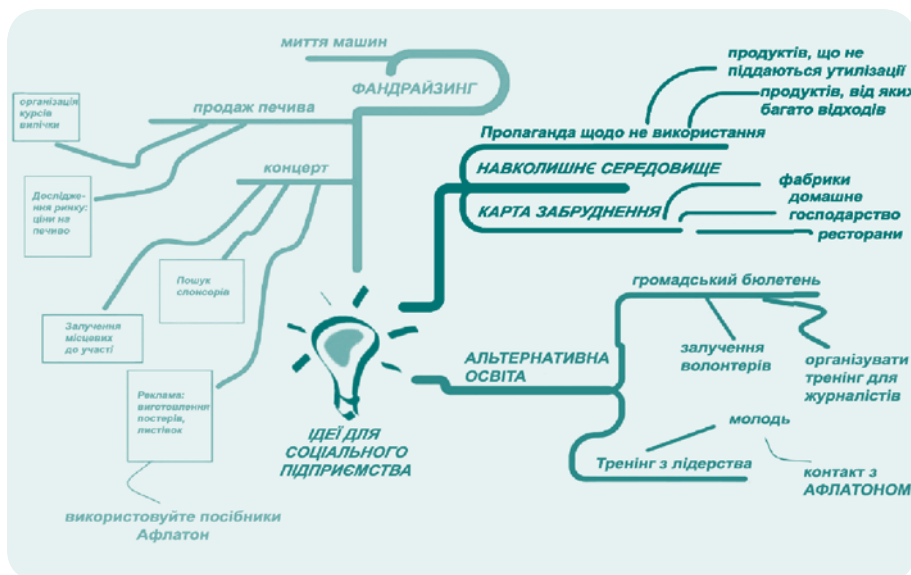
миття машин

ФАНДРАЙЗИНГ

організація курсів випічки

продаж печива

Дослідження ринку: ціни на печиво

концерт

Пошук спонсорів

Залучення місцевих до участі

Реклама: виготовлення постерів, листівок

використовуйте посібники Афлатон

ІДЕЇ ДЛЯ СОЦІАЛЬНОГО ПІДПРИЄМСТВА

продуктів, що не піддаються утилізації

продуктів, від яких багато відходів

Пропаганда щодо не використання

НАВКОЛИШНЄ СЕРЕДОВИЩЕ

КАРТА ЗАБРУДНЕННЯ

фабрики

домашне господарство

ресторани

громадський бюлетень

АЛЬТЕРНАТИВНА ОСВІТА

залучення волонтерів

організувати тренінг для журналістів

молодь

Тренінг з лідерства

контакт з АФЛАТОНОМ